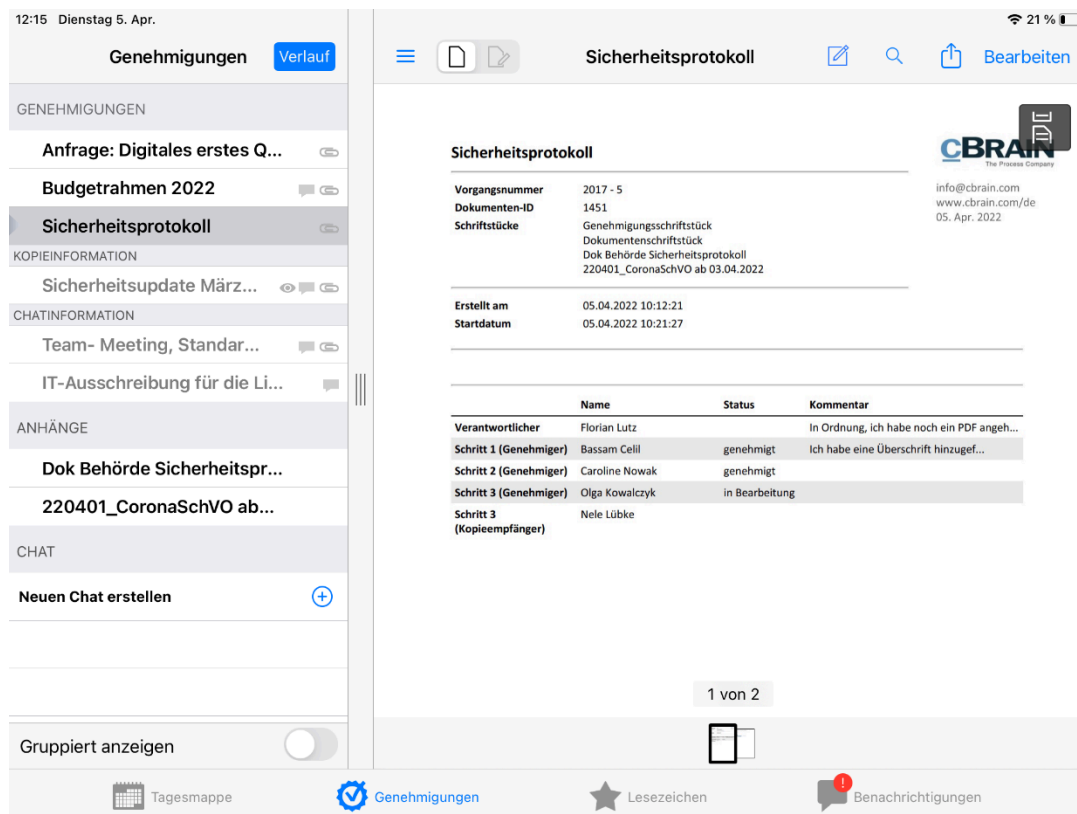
12:15 Dienstag 5. Apr.

21 %

Genehmigungen

Verlauf

GENEHMIGUNGEN

Anfrage: Digitales erstes Q...

Budgetrahmen 2022

Sicherheitsprotokoll

KOPIEINFORMATION

Sicherheitsupdate März...

CHATINFORMATION

Team- Meeting, Standar...

IT-Ausschreibung für die Li...

ANHÄNGE

Dok Behörde Sicherheitspr...

220401_CoronaSchVO ab...

CHAT

Neuen Chat erstellen

Gruppiert anzeigen

Sicherheitsprotokoll

Bearbeiten

Sicherheitsprotokoll

CBRAIN
The Process Company

info@cbrain.com
www.cbrain.com/de
05. Apr. 2022

| | |
|---|---|
| Vorgangsnummer | 2017 - 5 |
| Dokumenten-ID | 1451 |
| Schriftstücke | Genehmigungsschriftstück<br>Dokumentenschriftstück<br>Dok Behörde Sicherheitsprotokoll<br>220401_CoronaSchVO ab 03.04.2022 |

| | |
|---|---|
| Erstellt am | 05.04.2022 10:12:21 |
| Startdatum | 05.04.2022 10:21:27 |

| | Name | Status | Kommentar |
|---|---|---|---|
| Verantwortlicher | Florian Lutz | | In Ordnung, ich habe noch ein PDF angeh... |
| Schritt 1 (Genehmiger) | Bassam Celil | genehmigt | Ich habe eine Überschrift hinzugef... |
| Schritt 2 (Genehmiger) | Caroline Nowak | genehmigt | |
| Schritt 3 (Genehmiger) | Olga Kowalczyk | in Bearbeitung | |
| Schritt 3 (Kopieempfänger) | Nele Lübke | | |

1 von 2

Tagesmappe

Genehmigungen

Lesezeichen

!

Benachrichtigungen